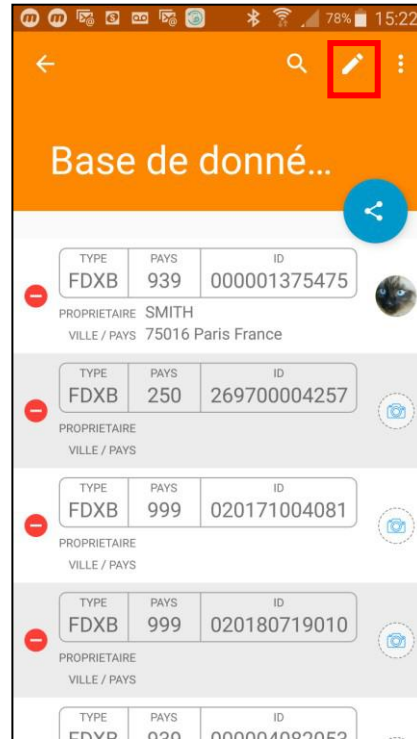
78% 15:22

Base de donné...

| TYPE | PAYS | ID |
|---|---|---|
| FDXB | 939 | 000001375475 |

PROPRIETAIRE SMITH
VILLE / PAYS 75016 Paris France

| TYPE | PAYS | ID |
|---|---|---|
| FDXB | 250 | 269700004257 |

PROPRIETAIRE
VILLE / PAYS

| TYPE | PAYS | ID |
|---|---|---|
| FDXB | 999 | 020171004081 |

PROPRIETAIRE
VILLE / PAYS

| TYPE | PAYS | ID |
|---|---|---|
| FDXB | 999 | 020180719010 |

PROPRIETAIRE
VILLE / PAYS

| TYPE | PAYS | ID |
|---|---|---|
| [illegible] | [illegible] | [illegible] |